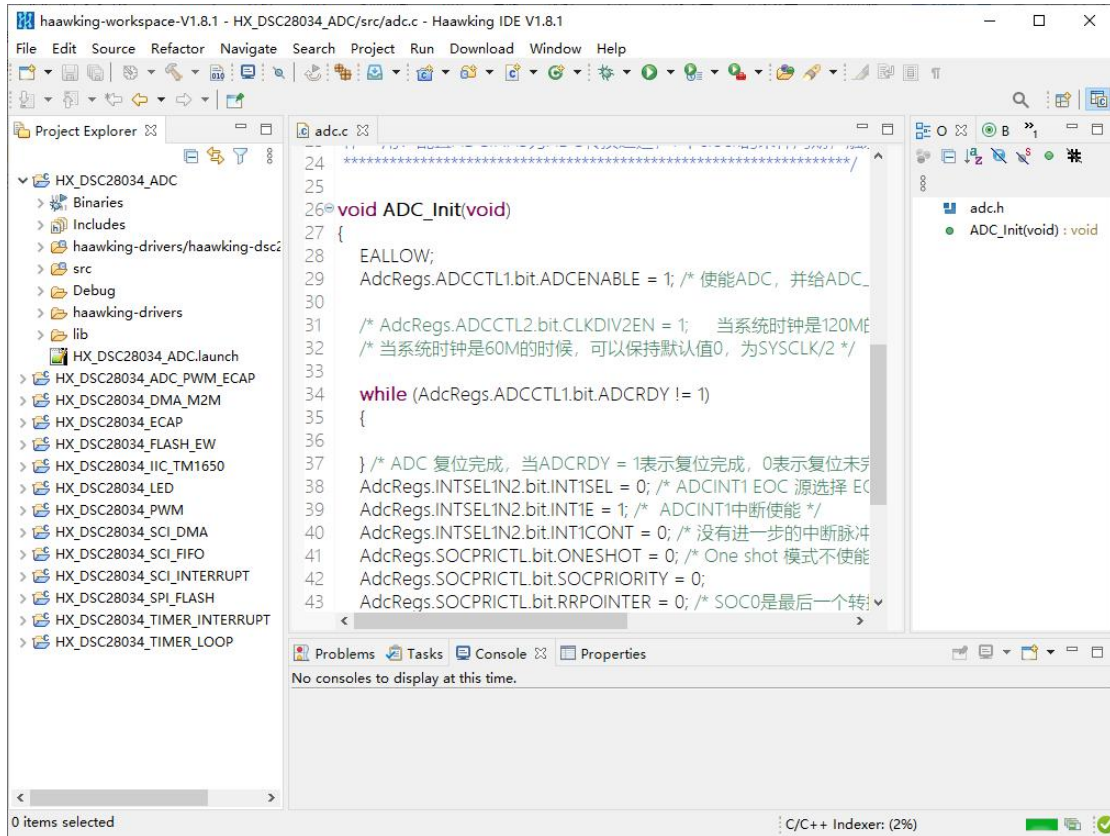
haawking-workspace-V1.8.1 - HX_DSC28034_ADC/src/adc.c - Haawking IDE V1.8.1

File Edit Source Refactor Navigate Search Project Run Download Window Help

Project Explorer ☒

HX_DSC28034_ADC
Binaries
Includes
haawking-drivers/haawking-dsc2
src
Debug
haawking-drivers
lib
HX_DSC28034_ADC.launch
HX_DSC28034_ADC_PWM_ECAP
HX_DSC28034_DMA_M2M
HX_DSC28034_ECAP
HX_DSC28034_FLASH_EW
HX_DSC28034_IIC_TM1650
HX_DSC28034_LED
HX_DSC28034_PWM
HX_DSC28034_SCI_DMA
HX_DSC28034_SCI_FIFO
HX_DSC28034_SCI_INTERRUPT
HX_DSC28034_SPI_FLASH
HX_DSC28034_TIMER_INTERRUPT
HX_DSC28034_TIMER_LOOP

adc.c ☒

24 ********************************************************************/
25
26 void ADC_Init(void)
27 {
28 EALLOW;
29 AdcRegs.ADCCTL1.bit.ADCENABLE = 1; /* 使能ADC，并给ADC_
30
31 /* AdcRegs.ADCCTL2.bit.CLKDIV2EN = 1; 当系统时钟是120MH
32 /* 当系统时钟是60M的时候，可以保持默认值0，为SYSCLK/2 */
33
34 while (AdcRegs.ADCCTL1.bit.ADCRDY != 1)
35 {
36
37 } /* ADC 复位完成，当ADCRDY = 1表示复位完成，0表示复位未完
38 AdcRegs.INTSEL1N2.bit.INT1SEL = 0; /* ADCINT1 EOC 源选择 EO
39 AdcRegs.INTSEL1N2.bit.INT1E = 1; /* ADCINT1中断使能 */
40 AdcRegs.INTSEL1N2.bit.INT1CONT = 0; /* 没有进一步的中断脉冲
41 AdcRegs.SOCPRICTL.bit.ONESHOT = 0; /* One shot 模式不使能
42 AdcRegs.SOCPRICTL.bit.SOCPRIORITY = 0;
43 AdcRegs.SOCPRICTL.bit.RRPOINTER = 0; /* SOC0是最后一个转换

O ☒ B »1

adc.h
ADC_Init(void) : void

Problems Tasks Console ☒ Properties
No consoles to display at this time.

0 items selected
C/C++ Indexer: (2%)